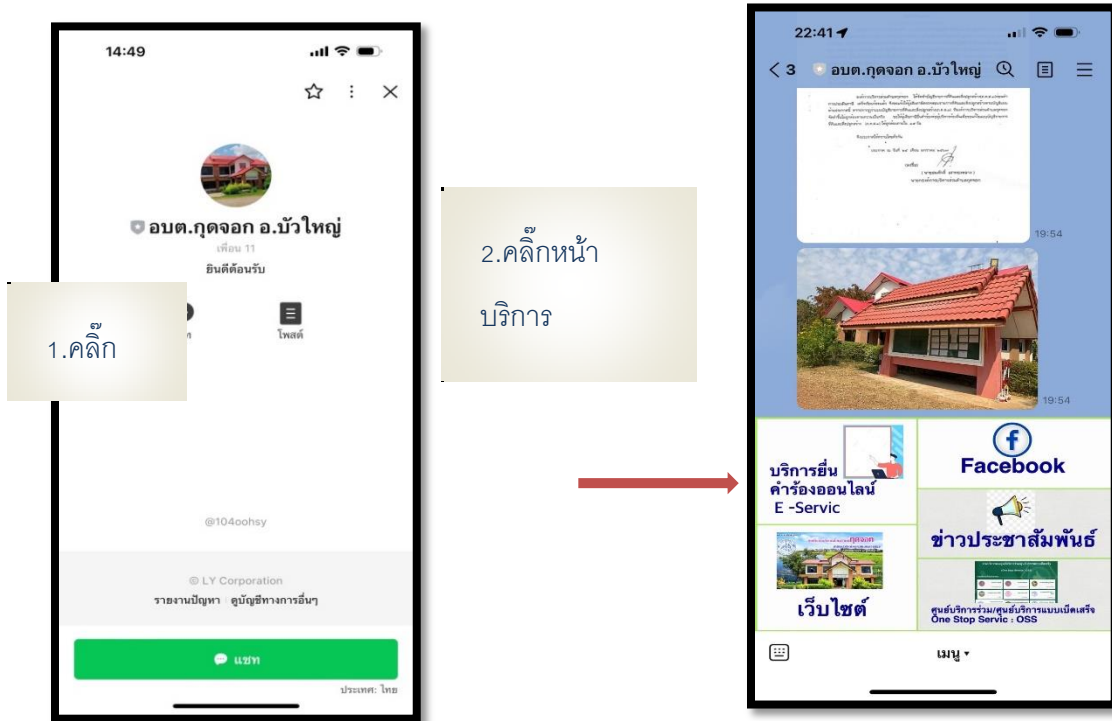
14:49

อบต.กุดจอก อ.บัวใหญ่

เพื่อน 11

ยินดีต้อนรับ

1.คลิ๊ก

โพสต์

@104oohsy

© LY Corporation

รายงานปัญหา ดูบัญชีทางการอื่นๆ

แชท

ประเทศ: ไทย

2.คลิ๊กหน้าบริการ

22:41

< 3 อบต.กุดจอก อ.บัวใหญ่

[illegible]

19:54

19:54

บริการยื่นคำร้องออนไลน์ E -Servic

Facebook

ข่าวประชาสัมพันธ์

เว็บไซต์

ศูนย์บริการร่วม/ศูนย์บริการแบบเบ็ดเสร็จ One Stop Servic : OSS

เมนู